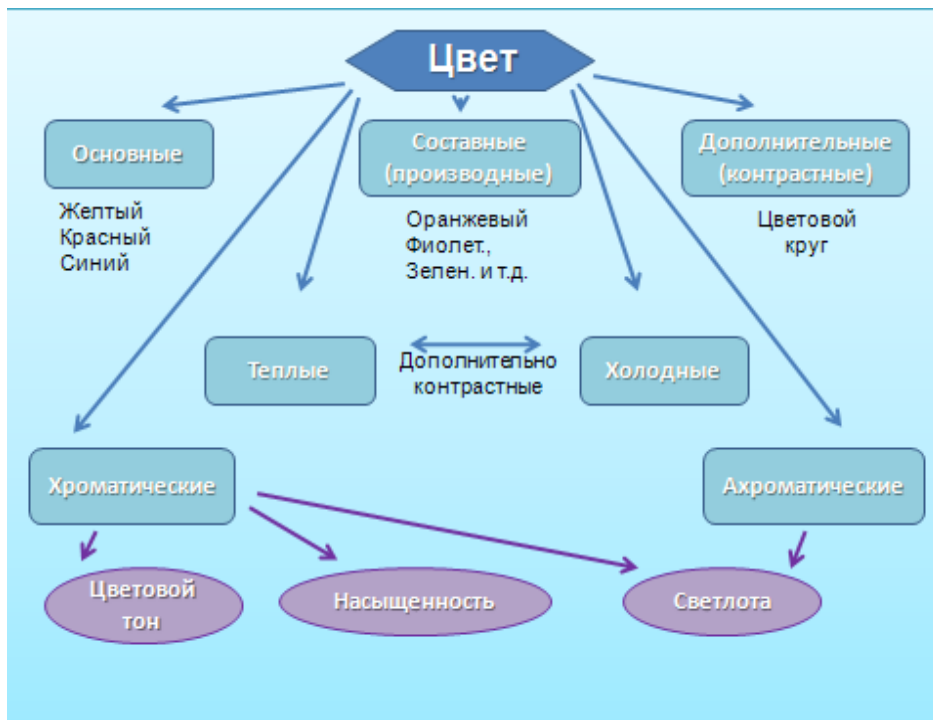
Цвет

Основные

Желтый
Красный
Синий

Составные (производные)

Оранжевый
Фиолет.,
Зелен. и т.д.

Дополнительные (контрастные)

Цветовой круг

Теплые

Дополнительно контрастные

Холодные

Хроматические

Ахроматические

Цветовой тон

Насыщенность

Светлота